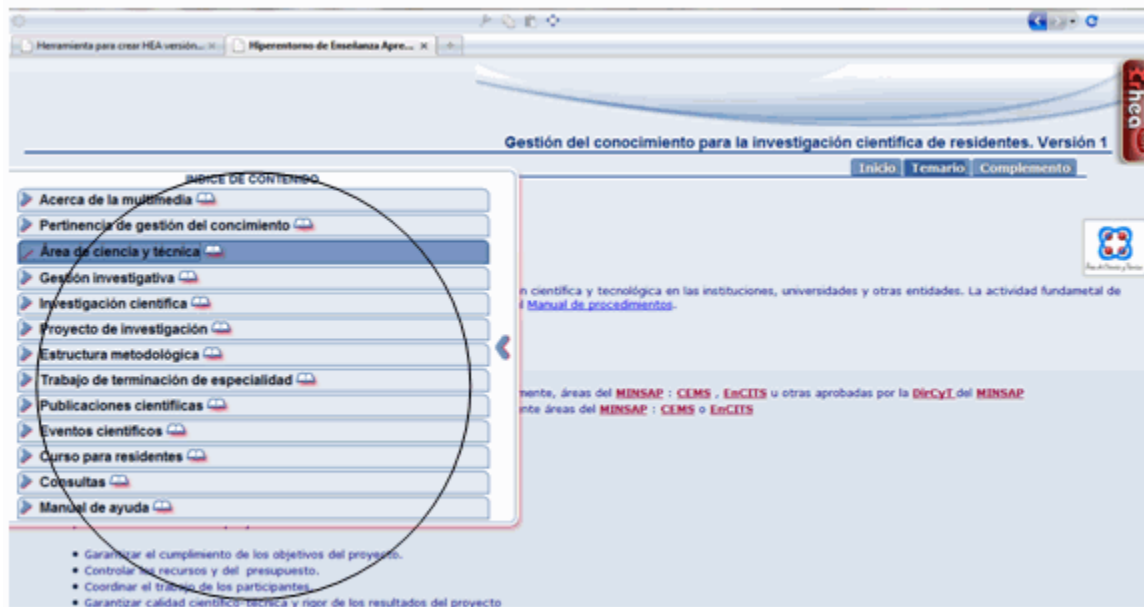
Herramienta para crear HEA versión... ×
Hiperentorno de Enseñanza Apre... ×

Gestión del conocimiento para la investigación científica de residentes. Versión 1

Inicio Temario Complemento

INDICE DE CONTENIDO
Acerca de la multimedia
Pertinencia de gestión del concimiento
Área de ciencia y técnica
Gestión investigativa
Investigación científica
Proyecto de investigación
Estructura metodológica
Trabajo de terminación de especialidad
Publicaciones científicas
Eventos científicos
Curso para residentes
Consultas
Manual de ayuda

n científica y tecnológica en las instituciones, universidades y otras entidades. La actividad fundametal de
l Manual de procedimientos.

mente, áreas del MINSAP : CEMS , EnCITS u otras aprobadas por la DirCyT del MINSAP
nte áreas del MINSAP : CEMS o EnCITS

• Garantizar el cumplimiento de los objetivos del proyecto.
• Controlar los recursos y del presupuesto.
• Coordinar el trabajo de los participantes.
• Garantizar calidad científico técnica y rigor de los resultados del proyecto